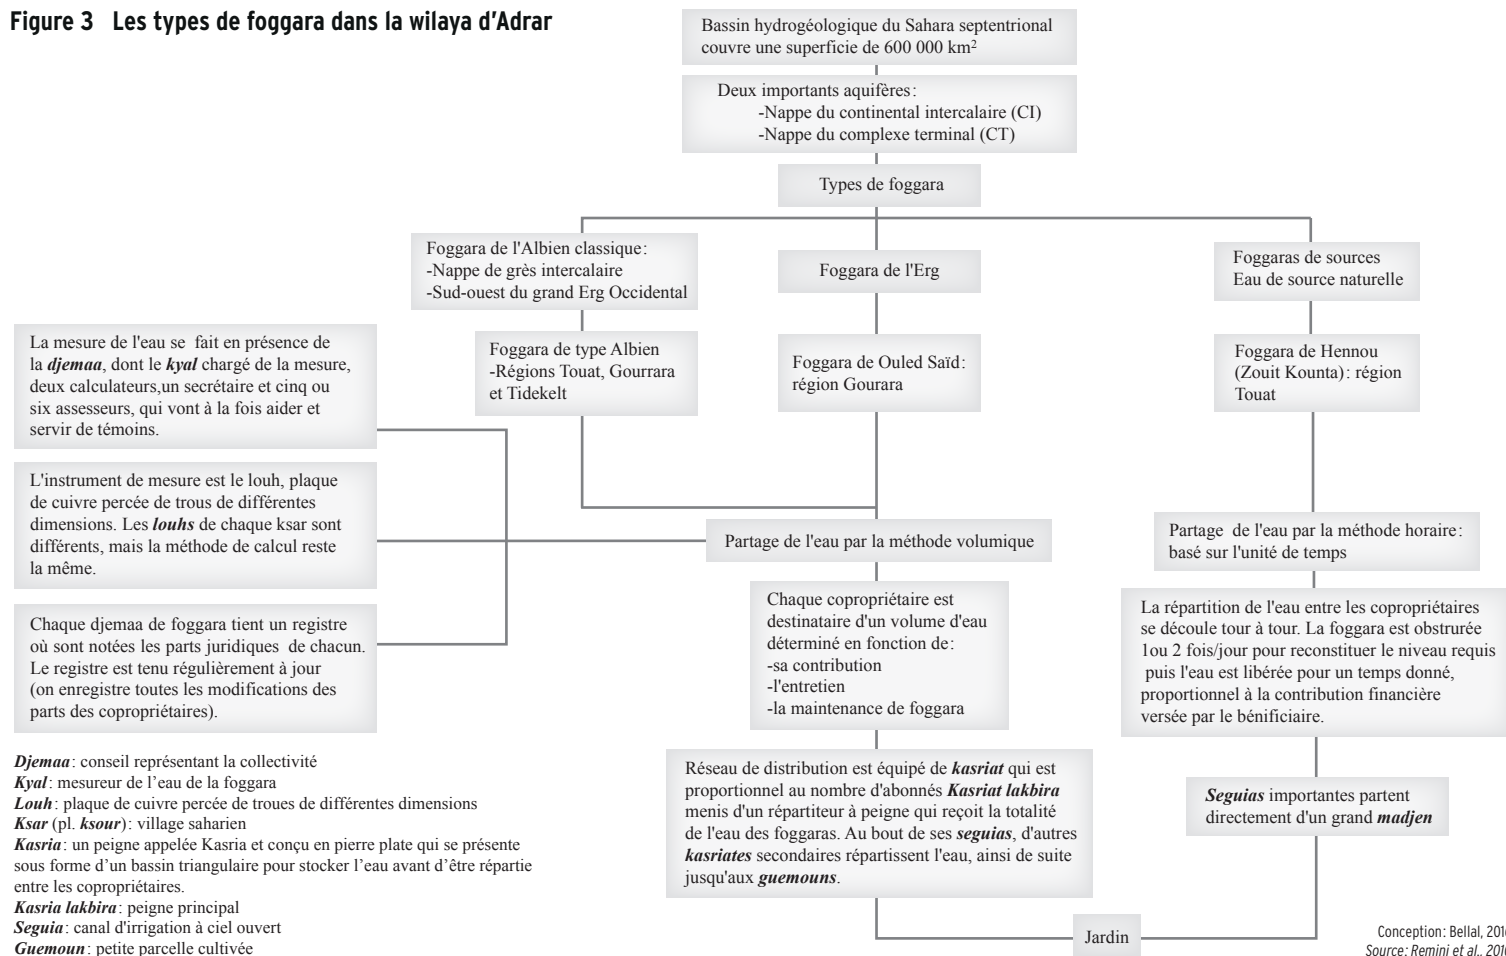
**Figure 3 Les types de foggara dans la wilaya d'Adrar**

Bassin hydrogéologique du Sahara septentrional couvre une superficie de 600 000 km²

Deux importants aquifères:
-Nappe du continental intercalaire (CI)
-Nappe du complexe terminal (CT)

Types de foggara

Foggara de l'Albien classique:
-Nappe de grès intercalaire
-Sud-ouest du grand Erg Occidental

Foggara de l'Erg

Foggaras de sources
Eau de source naturelle

Foggara de type Albien
-Régions Touat, Gourrara et Tidekelt

Foggara de Ouled Saïd: région Gourara

Foggara de Hennou (Zouit Kounta): région Touat

La mesure de l'eau se fait en présence de la ***djemaa***, dont le ***kyal*** chargé de la mesure, deux calculateurs,un secrétaire et cinq ou six assesseurs, qui vont à la fois aider et servir de témoins.

L'instrument de mesure est le louh, plaque de cuivre percée de trous de différentes dimensions. Les ***louhs*** de chaque ksar sont différents, mais la méthode de calcul reste la même.

Chaque djemaa de foggara tient un registre où sont notées les parts juridiques de chacun. Le registre est tenu régulièrement à jour (on enregistre toutes les modifications des parts des copropriétaires).

Partage de l'eau par la méthode volumique

Partage de l'eau par la méthode horaire: basé sur l'unité de temps

Chaque copropriétaire est destinataire d'un volume d'eau déterminé en fonction de:
-sa contribution
-l'entretien
-la maintenance de foggara

La répartition de l'eau entre les copropriétaires se découle tour à tour. La foggara est obstruée 1ou 2 fois/jour pour reconstituer le niveau requis puis l'eau est libérée pour un temps donné, proportionnel à la contribution financière versée par le bénificiaire.

Réseau de distribution est équipé de ***kasriat*** qui est proportionnel au nombre d'abonnés ***Kasriat lakbira*** menis d'un répartiteur à peigne qui reçoit la totalité de l'eau des foggaras. Au bout de ses ***seguias***, d'autres ***kasriates*** secondaires répartissent l'eau, ainsi de suite jusqu'aux ***guemouns***.

***Seguias*** importantes partent directement d'un grand ***madjen***

Jardin

***Djemaa***: conseil représentant la collectivité
***Kyal***: mesureur de l'eau de la foggara
***Louh***: plaque de cuivre percée de troues de différentes dimensions
***Ksar*** (pl. ***ksour***): village saharien
***Kasria***: un peigne appelée Kasria et conçu en pierre plate qui se présente sous forme d'un bassin triangulaire pour stocker l'eau avant d'être répartie entre les copropriétaires.
***Kasria lakbira***: peigne principal
***Seguia***: canal d'irrigation à ciel ouvert
***Guemoun***: petite parcelle cultivée

Conception: Bellal, 201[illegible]
*Source: Remini et al., 201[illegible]*